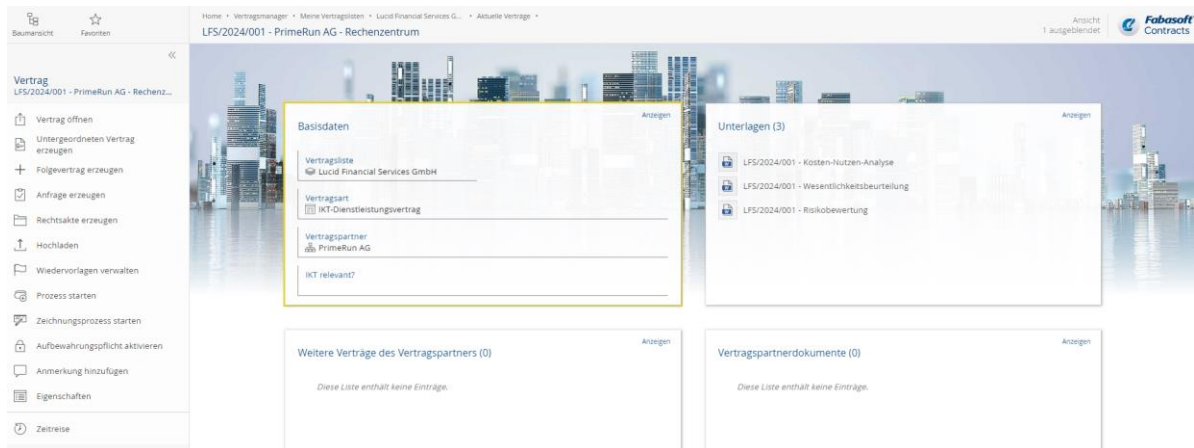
Baumansicht Favoriten

«

Vertrag
LFS/2024/001 - PrimeRun AG - Rechenz...

Vertrag öffnen
Untergeordneten Vertrag erzeugen
Folgevertrag erzeugen
Anfrage erzeugen
Rechtsakte erzeugen
Hochladen
Wiedervorlagen verwalten
Prozess starten
Zeichnungsprozess starten
Aufbewahrungspflicht aktivieren
Anmerkung hinzufügen
Eigenschaften
Zeitreise

Home › Vertragsmanager › Meine Vertragslisten › Lucid Financial Services G... › Aktuelle Verträge ›
LFS/2024/001 - PrimeRun AG - Rechenzentrum

Ansicht
1 ausgeblendet

Fabasoft Contracts

Basisdaten
Anzeigen

Vertragsliste
Lucid Financial Services GmbH

Vertragsart
IKT-Dienstleistungsvertrag

Vertragspartner
PrimeRun AG

IKT relevant?

Unterlagen (3)
Anzeigen

LFS/2024/001 - Kosten-Nutzen-Analyse
LFS/2024/001 - Wesentlichkeitsbeurteilung
LFS/2024/001 - Risikobewertung

Weitere Verträge des Vertragspartners (0)
Anzeigen

Diese Liste enthält keine Einträge.

Vertragspartnerdokumente (0)
Anzeigen

Diese Liste enthält keine Einträge.